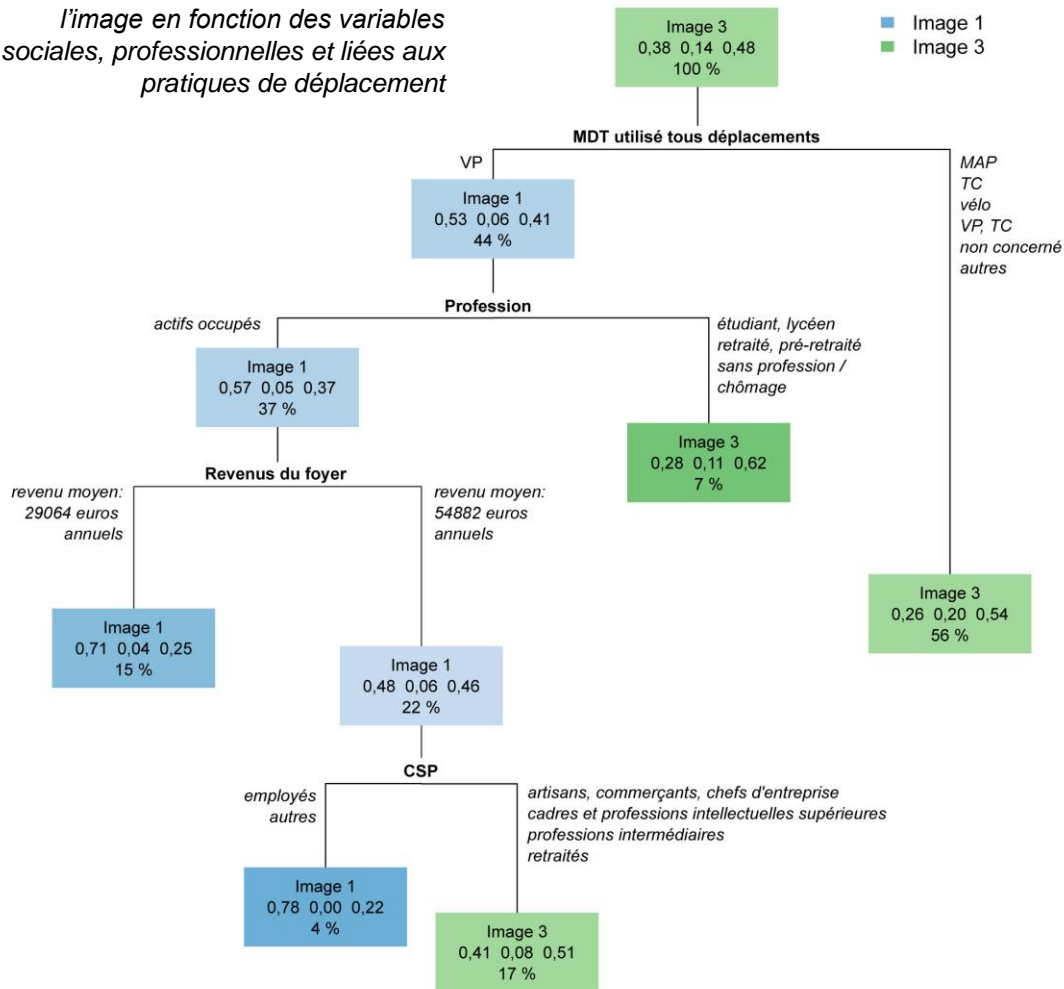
l'image en fonction des variables sociales, professionnelles et liées aux pratiques de déplacement

Image 1
Image 3

Image 3
0,38 0,14 0,48
100 %

MDT utilisé tous déplacements

VP

MAP
TC
vélo
VP, TC
non concerné
autres

Image 1
0,53 0,06 0,41
44 %

Profession

actifs occupés

étudiant, lycéen
retraité, pré-retraité
sans profession / chômage

Image 1
0,57 0,05 0,37
37 %

Image 3
0,28 0,11 0,62
7 %

Revenus du foyer

revenu moyen: 29064 euros annuels

revenu moyen: 54882 euros annuels

Image 3
0,26 0,20 0,54
56 %

Image 1
0,71 0,04 0,25
15 %

Image 1
0,48 0,06 0,46
22 %

CSP

employés
autres

artisans, commerçants, chefs d'entreprise
cadres et professions intellectuelles supérieures
professions intermédiaires
retraités

Image 1
0,78 0,00 0,22
4 %

Image 3
0,41 0,08 0,51
17 %